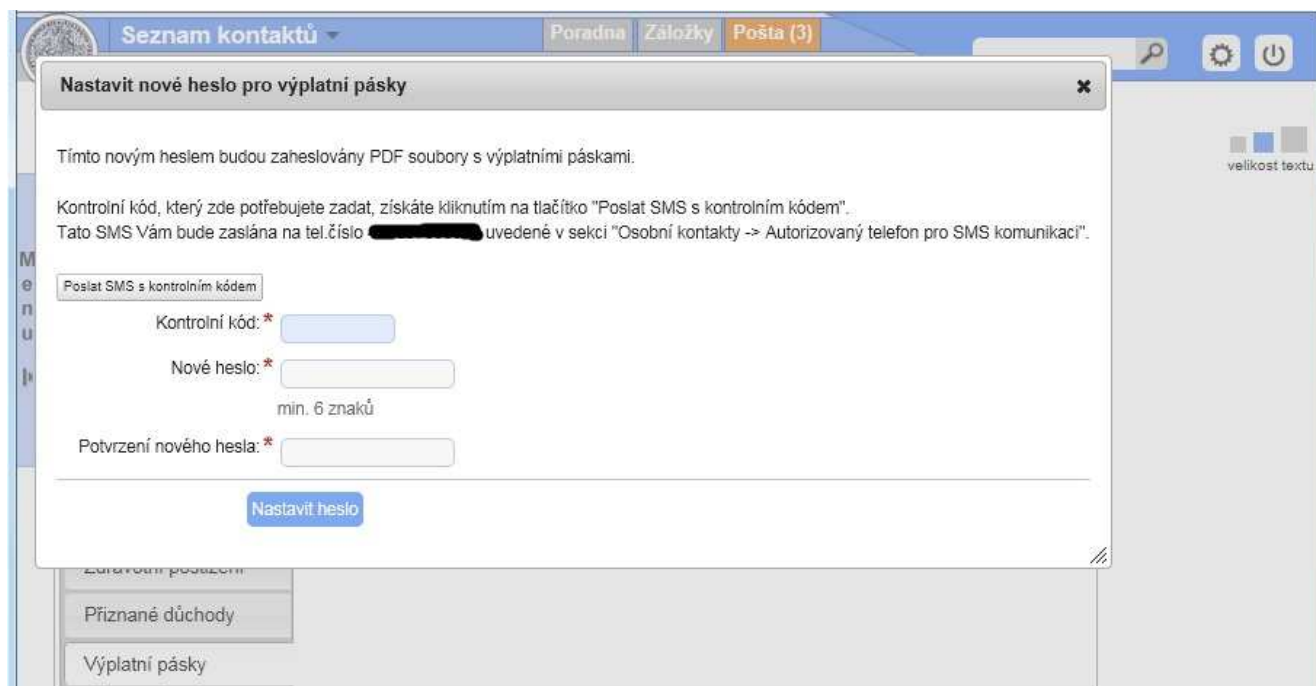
Seznam kontaktů

Poradna Záložky Pošta (3)

Nastavit nové heslo pro výplatní pásky

×

velikost textu

Tímto novým heslem budou zaheslovány PDF soubory s výplatními páskami.

Kontrolní kód, který zde potřebujete zadat, získáte kliknutím na tlačítko "Poslat SMS s kontrolním kódem".
Tato SMS Vám bude zaslána na tel.číslo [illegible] uvedené v sekci "Osobní kontakty -> Autorizovaný telefon pro SMS komunikaci".

M
e
n
u

Poslat SMS s kontrolním kódem

Kontrolní kód: *

Nové heslo: *

min. 6 znaků

Potvrzení nového hesla: *

Nastavit heslo

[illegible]

Přiznané důchody

Výplatní pásky